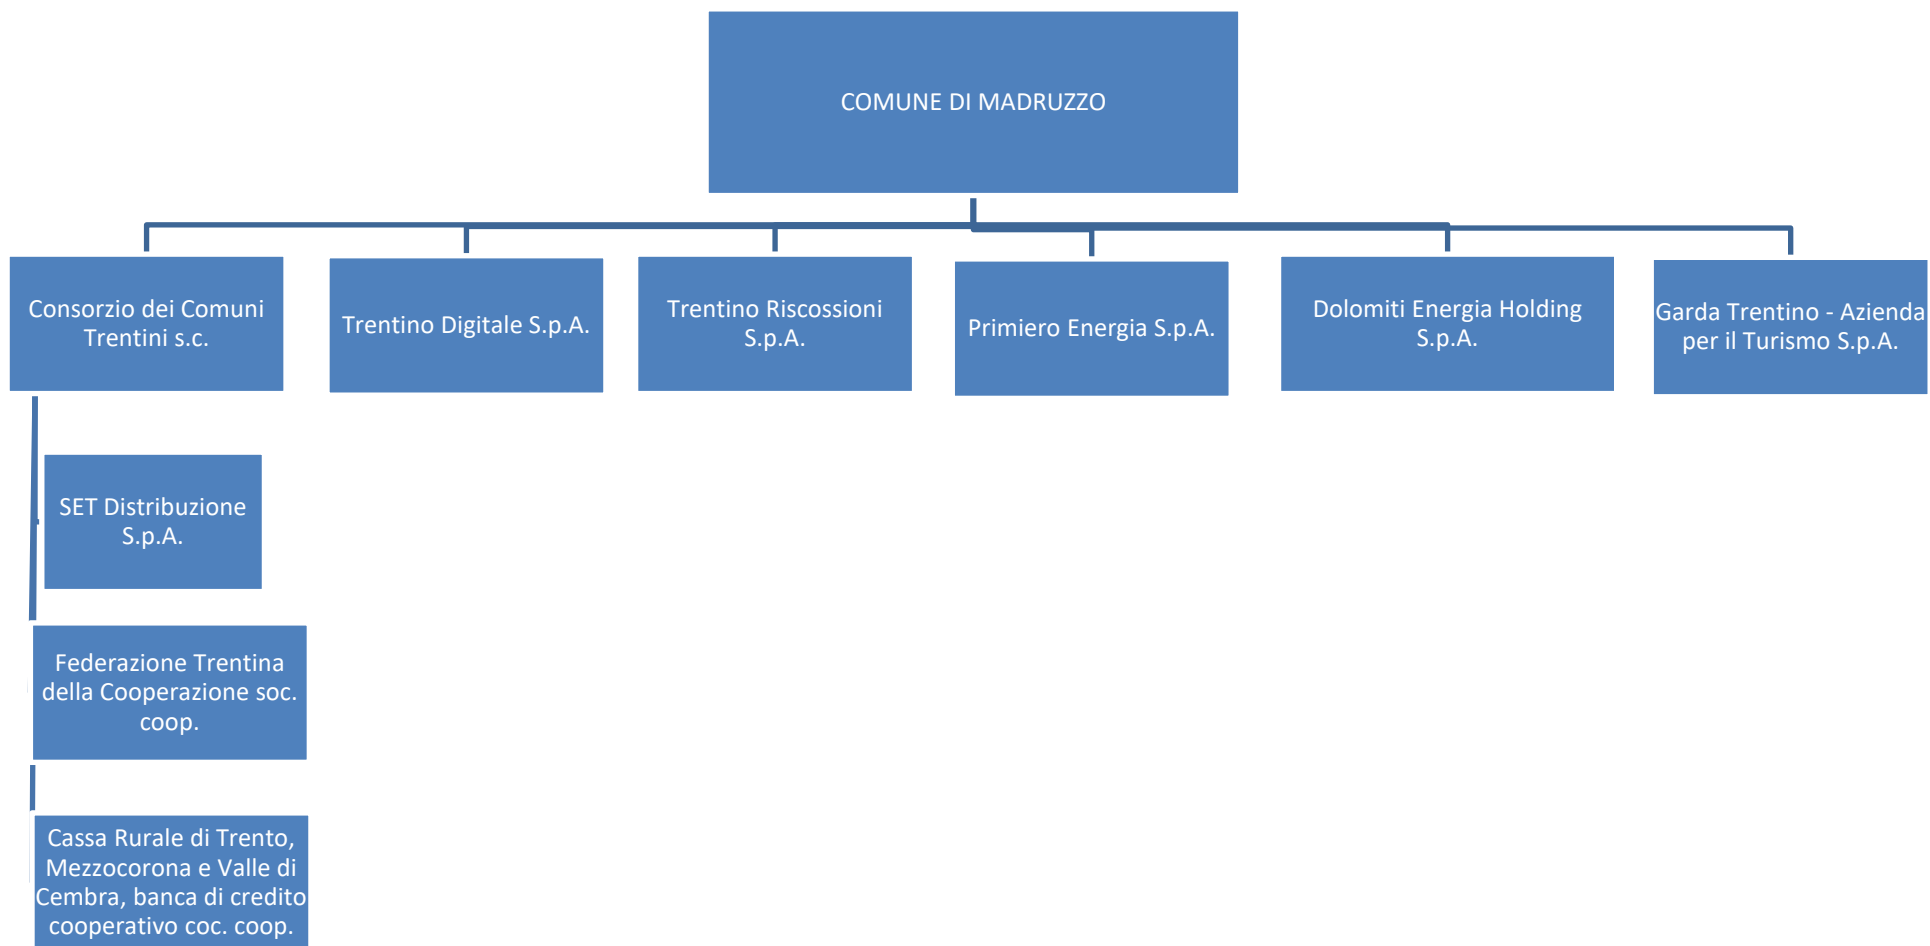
COMUNE DI MADRUZZO

Consorzio dei Comuni Trentini s.c.

Trentino Digitale S.p.A.

Trentino Riscossioni S.p.A.

Primiero Energia S.p.A.

Dolomiti Energia Holding S.p.A.

Garda Trentino - Azienda per il Turismo S.p.A.

SET Distribuzione S.p.A.

Federazione Trentina della Cooperazione soc. coop.

Cassa Rurale di Trento, Mezzocorona e Valle di Cembra, banca di credito cooperativo coc. coop.